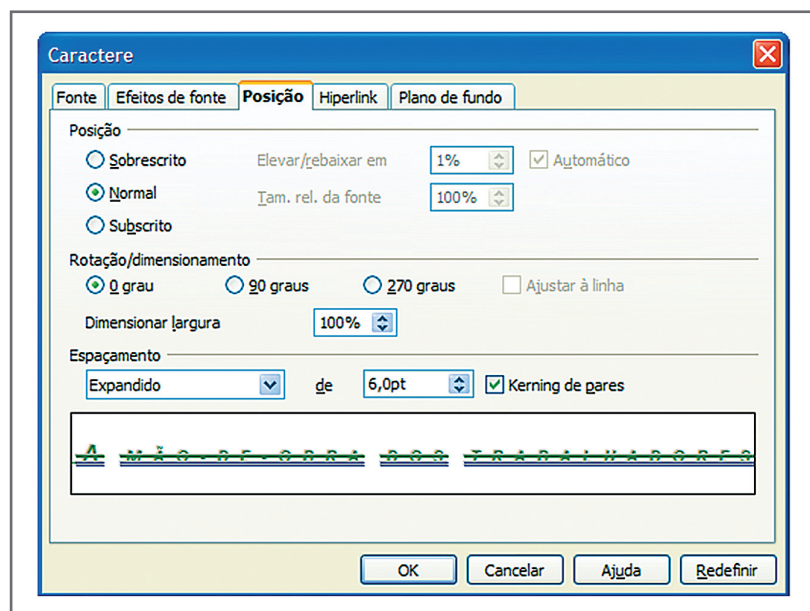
Caractere

Fonte | Efeitos de fonte | Posição | Hiperlink | Plano de fundo

Posição

Sobrescrito

Normal

Subscrito

Elevar/rebaixar em 1%

Automático

Tam. rel. da fonte 100%

Rotação/dimensionamento

0 grau

90 graus

270 graus

Ajustar à linha

Dimensionar largura 100%

Espaçamento

Expandido

de 6,0pt

Kerning de pares

A MÃO-DE-OBRA DOS TRABALHADORES

OK

Cancelar

Ajuda

Redefinir